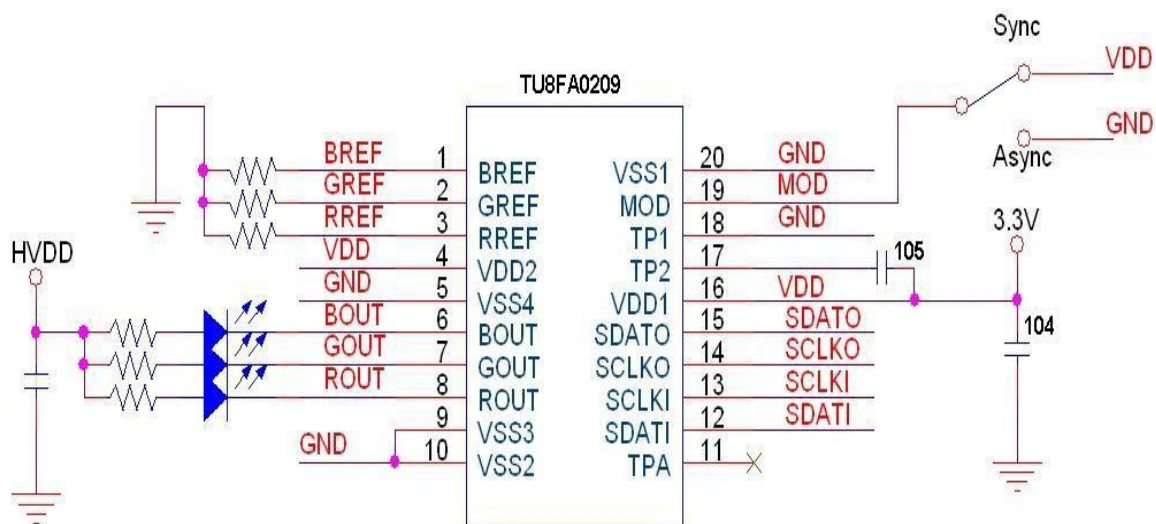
TU8FA0209

Sync
VDD
GND
Async

BREF 1 BREF
GREF 2 GREF
RREF 3 RREF
VDD 4 VDD2
GND 5 VSS4
BOUT 6 BOUT
GOUT 7 GOUT
ROUT 8 ROUT
9 VSS3
GND 10 VSS2

VSS1 20 GND
MOD 19 MOD
TP1 18 GND
TP2 17
VDD1 16 VDD
SDATO 15 SDATO
SCLKO 14 SCLKO
SCLKI 13 SCLKI
SDATI 12 SDATI
TPA 11

HVDD
105
3.3V
104